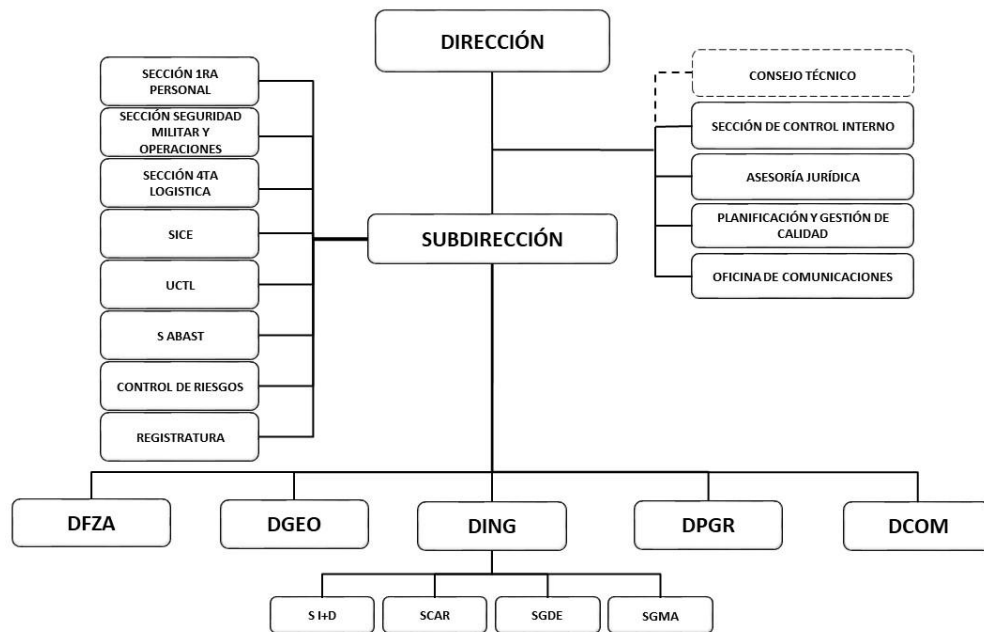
DIRECCIÓN

SECCIÓN 1RA PERSONAL

SECCIÓN SEGURIDAD MILITAR Y OPERACIONES

SECCIÓN 4TA LOGISTICA

SICE

UCTL

S ABAST

CONTROL DE RIESGOS

REGISTRATURA

SUBDIRECCIÓN

CONSEJO TÉCNICO

SECCIÓN DE CONTROL INTERNO

ASESORÍA JURÍDICA

PLANIFICACIÓN Y GESTIÓN DE CALIDAD

OFICINA DE COMUNICACIONES

DFZA

DGEO

DING

DPGR

DCOM

S I+D

SCAR

SGDE

SGMA